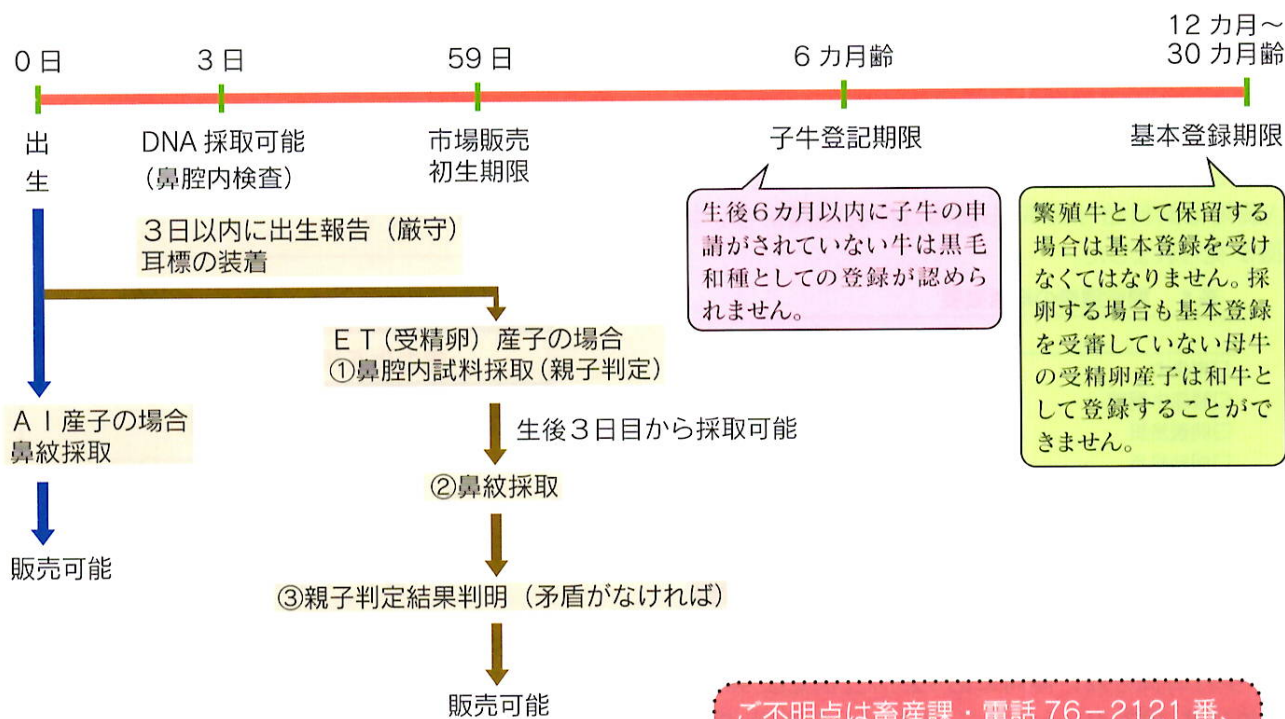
0日

3日

59日

6カ月齢

12カ月～
30カ月齢

出生

DNA 採取可能
（鼻腔内検査）

市場販売
初生期限

子牛登記期限

基本登録期限

生後６カ月以内に子牛の申請がされていない牛は黒毛和種としての登録が認められません。

繁殖牛として保留する場合は基本登録を受けなくてはなりません。採卵する場合も基本登録を受審していない母牛の受精卵産子は和牛として登録することができません。

３日以内に出生報告（厳守）
耳標の装着

ＥＴ（受精卵）産子の場合
①鼻腔内試料採取（親子判定）

生後３日目から採取可能

ＡＩ産子の場合
鼻紋採取

②鼻紋採取

販売可能

③親子判定結果判明（矛盾がなければ）

販売可能

ご不明点は畜産課・電話 76－2121 番、